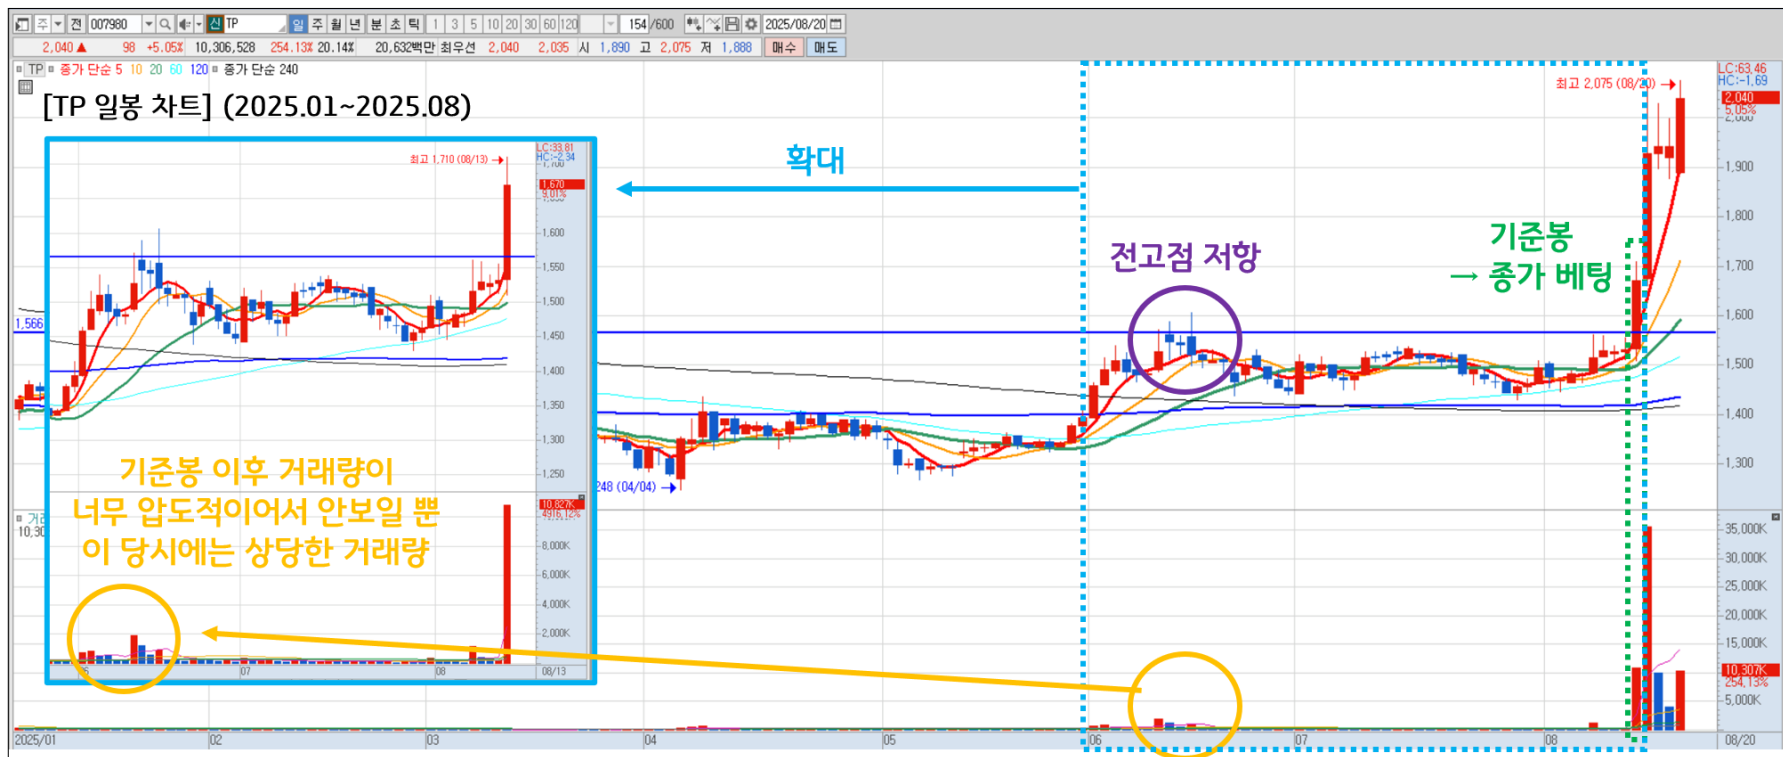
주 전 007980 신 TP 일 주 월 년 분 초 틱 1 3 5 10 20 30 60 120 154/600 2025/08/20
2,040 ▲ 98 +5.05% 10,306,528 254.13% 20.14% 20,632백만 최우선 2,040 2,035 시 1,890 고 2,075 저 1,888 매수 매도

TP 종가 단순 5 10 20 60 120 종가 단순 240

[TP 일봉 차트] (2025.01~2025.08)

확대

최고 1,710 (08/13) →
LC:33.81
HC:-2.34
1,670
9.01%
1,600
1,550
1,500
1,450
1,400
1,350
1,300
1,250

기준봉 이후 거래량이
너무 압도적이어서 안보일 뿐
이 당시에는 상당한 거래량

10,827K
4916.12%
8,000K
6,000K
4,000K
2,000K
07
08
08/13

최고 2,075 (08/20) →
LC:63.46
HC:-1.69
2,040
5.05%
2,000
1,900
1,800
1,700
1,600
1,500
1,400
1,300

전고점 저항

기준봉
→ 종가 베팅

1,566

248 (04/04) →

거래
10,30

35,000K
30,000K
25,000K
20,000K
15,000K
10,307K
254.13%
5,000K

2025/01 02 03 04 05 06 07 08 08/20